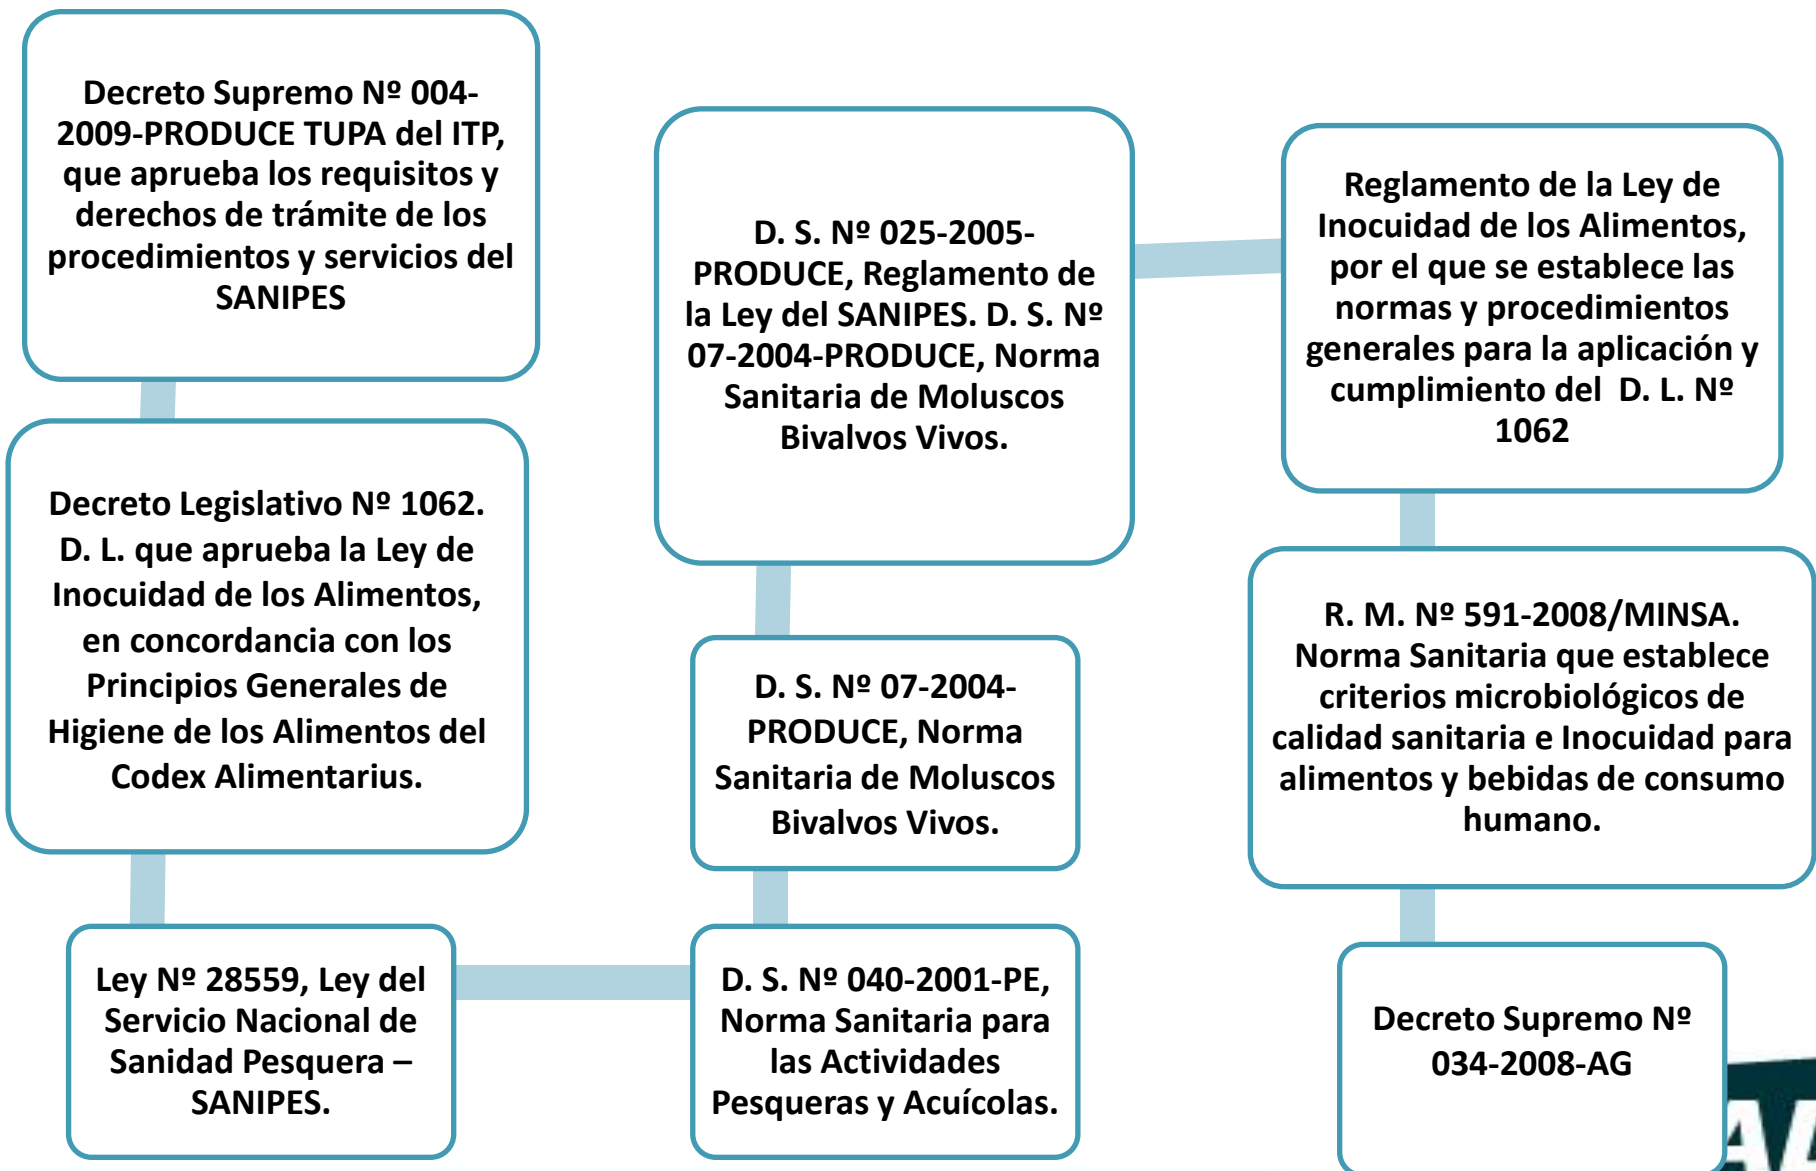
Decreto Supremo Nº 004-2009-PRODUCE TUPA del ITP, que aprueba los requisitos y derechos de trámite de los procedimientos y servicios del SANIPES

Decreto Legislativo Nº 1062. D. L. que aprueba la Ley de Inocuidad de los Alimentos, en concordancia con los Principios Generales de Higiene de los Alimentos del Codex Alimentarius.

Ley Nº 28559, Ley del Servicio Nacional de Sanidad Pesquera – SANIPES.

D. S. Nº 040-2001-PE, Norma Sanitaria para las Actividades Pesqueras y Acuícolas.

D. S. Nº 07-2004-PRODUCE, Norma Sanitaria de Moluscos Bivalvos Vivos.

D. S. Nº 025-2005-PRODUCE, Reglamento de la Ley del SANIPES. D. S. Nº 07-2004-PRODUCE, Norma Sanitaria de Moluscos Bivalvos Vivos.

Reglamento de la Ley de Inocuidad de los Alimentos, por el que se establece las normas y procedimientos generales para la aplicación y cumplimiento del D. L. Nº 1062

R. M. Nº 591-2008/MINSA. Norma Sanitaria que establece criterios microbiológicos de calidad sanitaria e Inocuidad para alimentos y bebidas de consumo humano.

Decreto Supremo Nº 034-2008-AG